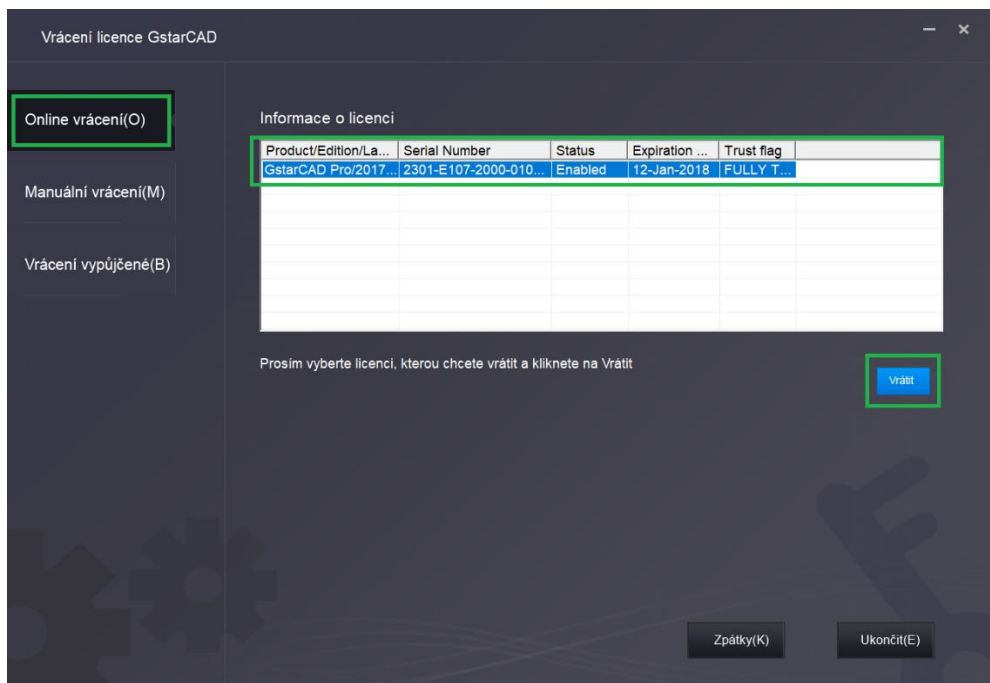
Vrácení licence GstarCAD

Online vrácení(O)

Manuální vrácení(M)

Vrácení vypůjčené(B)

Informace o licenci

| Product/Edition/La... | Serial Number | Status | Expiration ... | Trust flag |
|---|---|---|---|---|
| GstarCAD Pro/2017... | 2301-E107-2000-010... | Enabled | 12-Jan-2018 | FULLY T... |

Prosim vyberte licenci, kterou chcete vrátit a kliknete na Vrátit

Vrátit

Zpátky(K)

Ukončit(E)